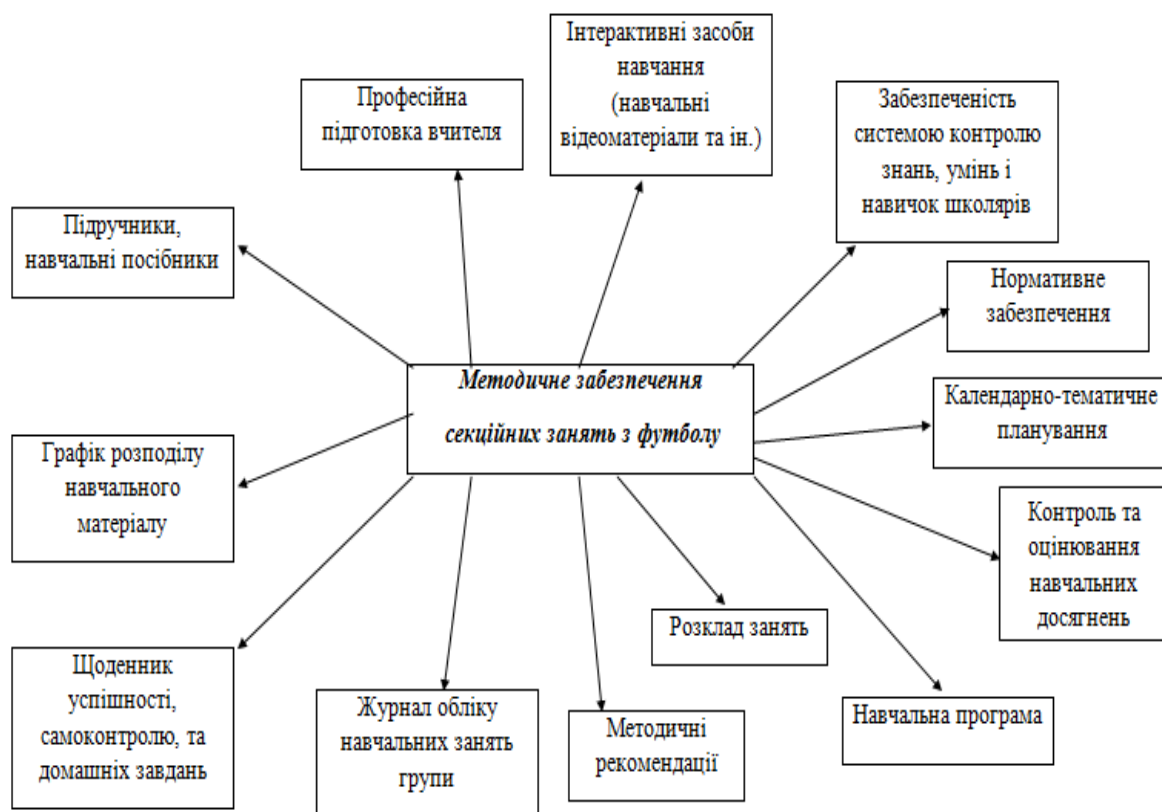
Методичне забезпечення секційних занять з футболу

Професійна підготовка вчителя

Інтерактивні засоби навчання (навчальні відеоматеріали та ін.)

Забезпеченість системою контролю знань, умінь і навичок школярів

Підручники, навчальні посібники

Нормативне забезпечення

Календарно-тематичне планування

Графік розподілу навчального матеріалу

Контроль та оцінювання навчальних досягнень

Розклад занять

Щоденник успішності, самоконтролю, та домашніх завдань

Журнал обліку навчальних занять групи

Методичні рекомендації

Навчальна програма